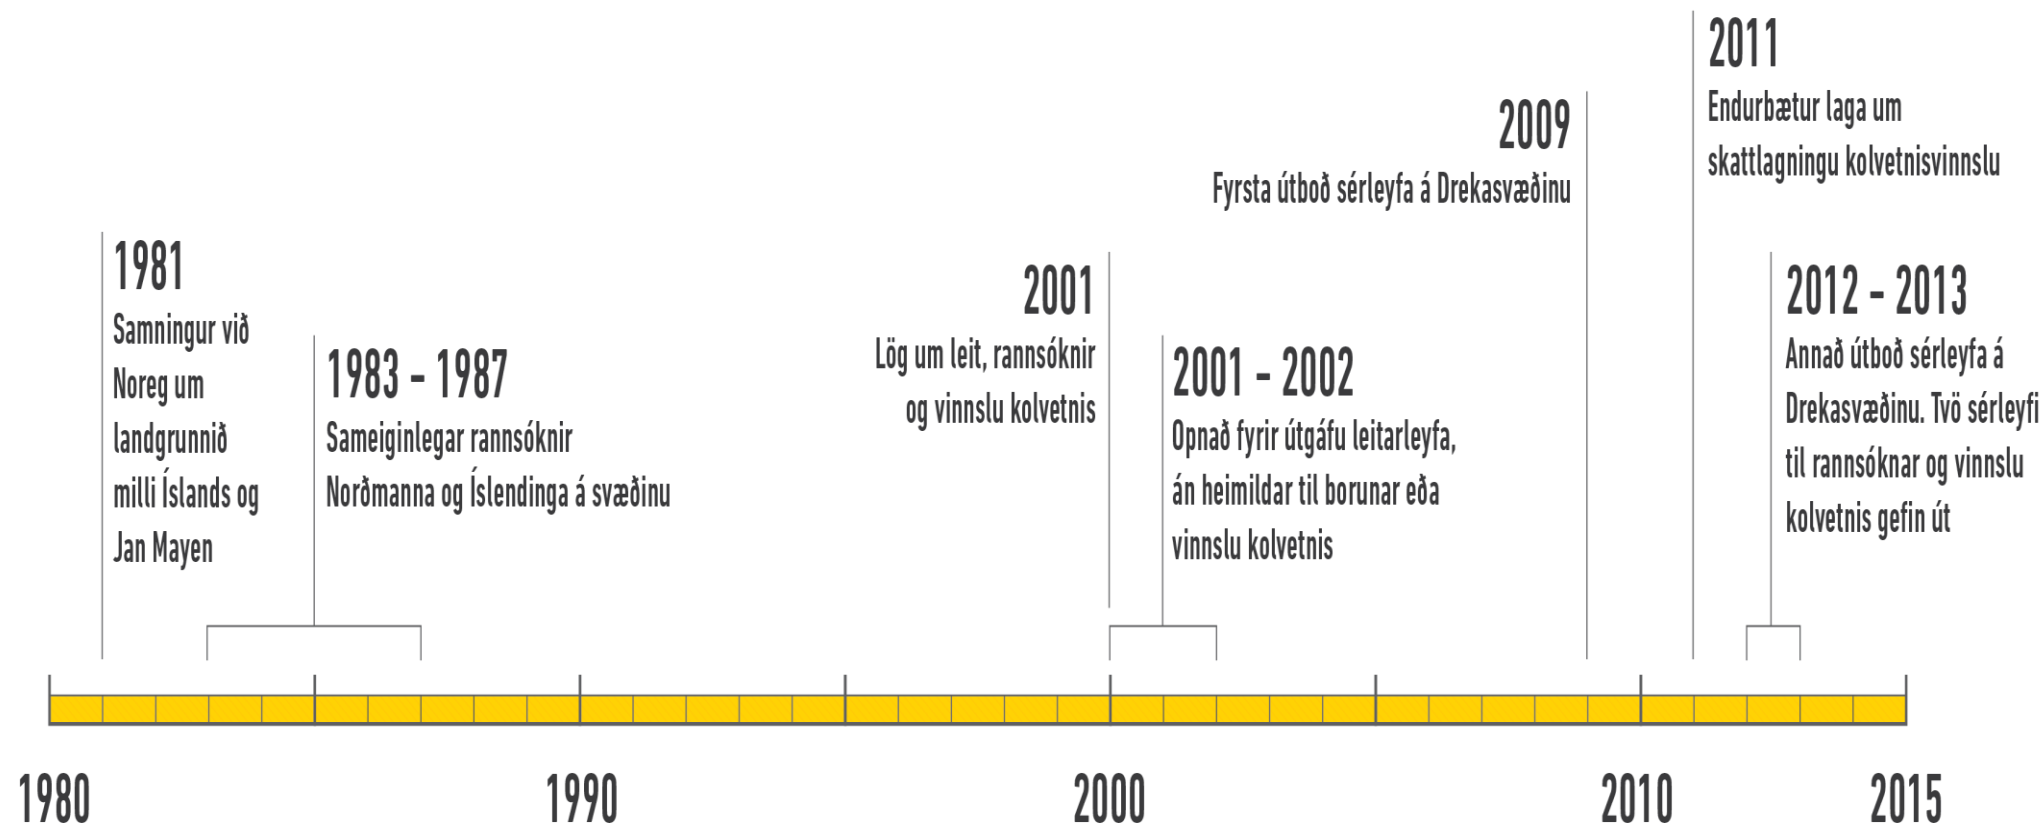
2011
Endurbætur laga um skattlagningu kolvetnisvinnslu

2009
Fyrsta útboð sérleyfa á Drekasvæðinu

1981
Samningur við Noreg um landgrunnið milli Íslands og Jan Mayen

1983 - 1987
Sameiginlegar rannsóknir Norðmanna og Íslendinga á svæðinu

2001
Lög um leit, rannsóknir og vinnslu kolvetnis

2001 - 2002
Opnað fyrir útgáfu leitarleyfa, án heimildar til borunar eða vinnslu kolvetnis

2012 - 2013
Annað útboð sérleyfa á Drekasvæðinu. Tvö sérleyfi til rannsóknar og vinnslu kolvetnis gefin út

1980
1990
2000
2010
2015